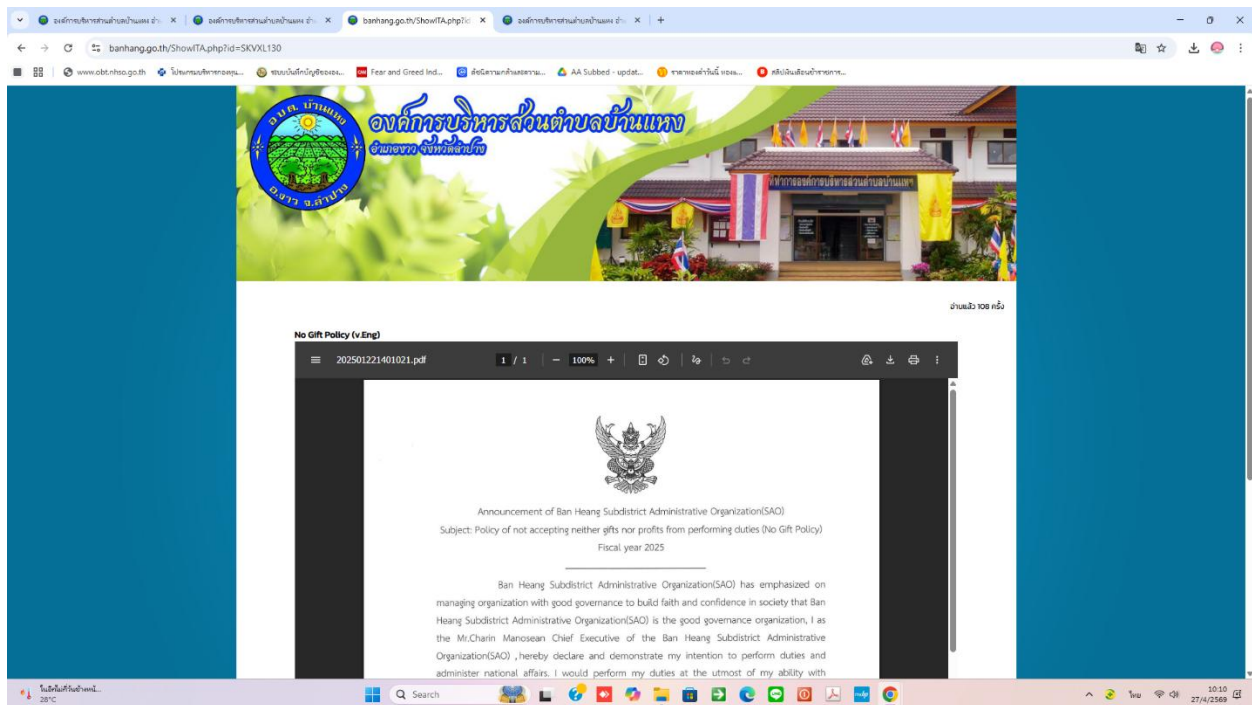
องค์การบริหารส่วนตำบลบ้านแหง อำ... ×
องค์การบริหารส่วนตำบลบ้านแหง อำ... ×
banhang.go.th/ShowITA.php?id ×
องค์การบริหารส่วนตำบลบ้านแหง อำ... ×
+

banhang.go.th/ShowITA.php?id=SKVXL130

www.obt.nhso.go.th
โปรแกรมบริหารกองทุน...
ระบบบันทึกบัญชีขององ...
Fear and Greed Ind...
สั่งนิคามกล้านสงคราม...
AA Subbed - updat...
ราคาทองคำวันนี้ ทอง...
คลิปเงินเดือนข้าราชการ...

อ.บ.ต. บ้านแหง
อ.งาว จ.ลำปาง
องค์การบริหารส่วนตำบลบ้านแหง
อำเภองาว จังหวัดลำปาง
ที่ทำการองค์การบริหารส่วนตำบลบ้านแหง

อ่านแล้ว 108 ครั้ง

No Gift Policy (v.Eng)

202501221401021.pdf
1 / 1
100%

Announcement of Ban Heang Subdistrict Administrative Organization(SAO)
Subject: Policy of not accepting neither gifts nor profits from performing duties (No Gift Policy)
Fiscal year 2025

Ban Heang Subdistrict Administrative Organization(SAO) has emphasized on managing organization with good governance to build faith and confidence in society that Ban Heang Subdistrict Administrative Organization(SAO) is the good governance organization, I as the Mr.Charin Manosean Chief Executive of the Ban Heang Subdistrict Administrative Organization(SAO) , hereby declare and demonstrate my intention to perform duties and administer national affairs. I would perform my duties at the utmost of my ability with

โมเร็กไม่ค้ำวันข้างหน้...
28°C
Search
ไทย
10:10
27/4/2569